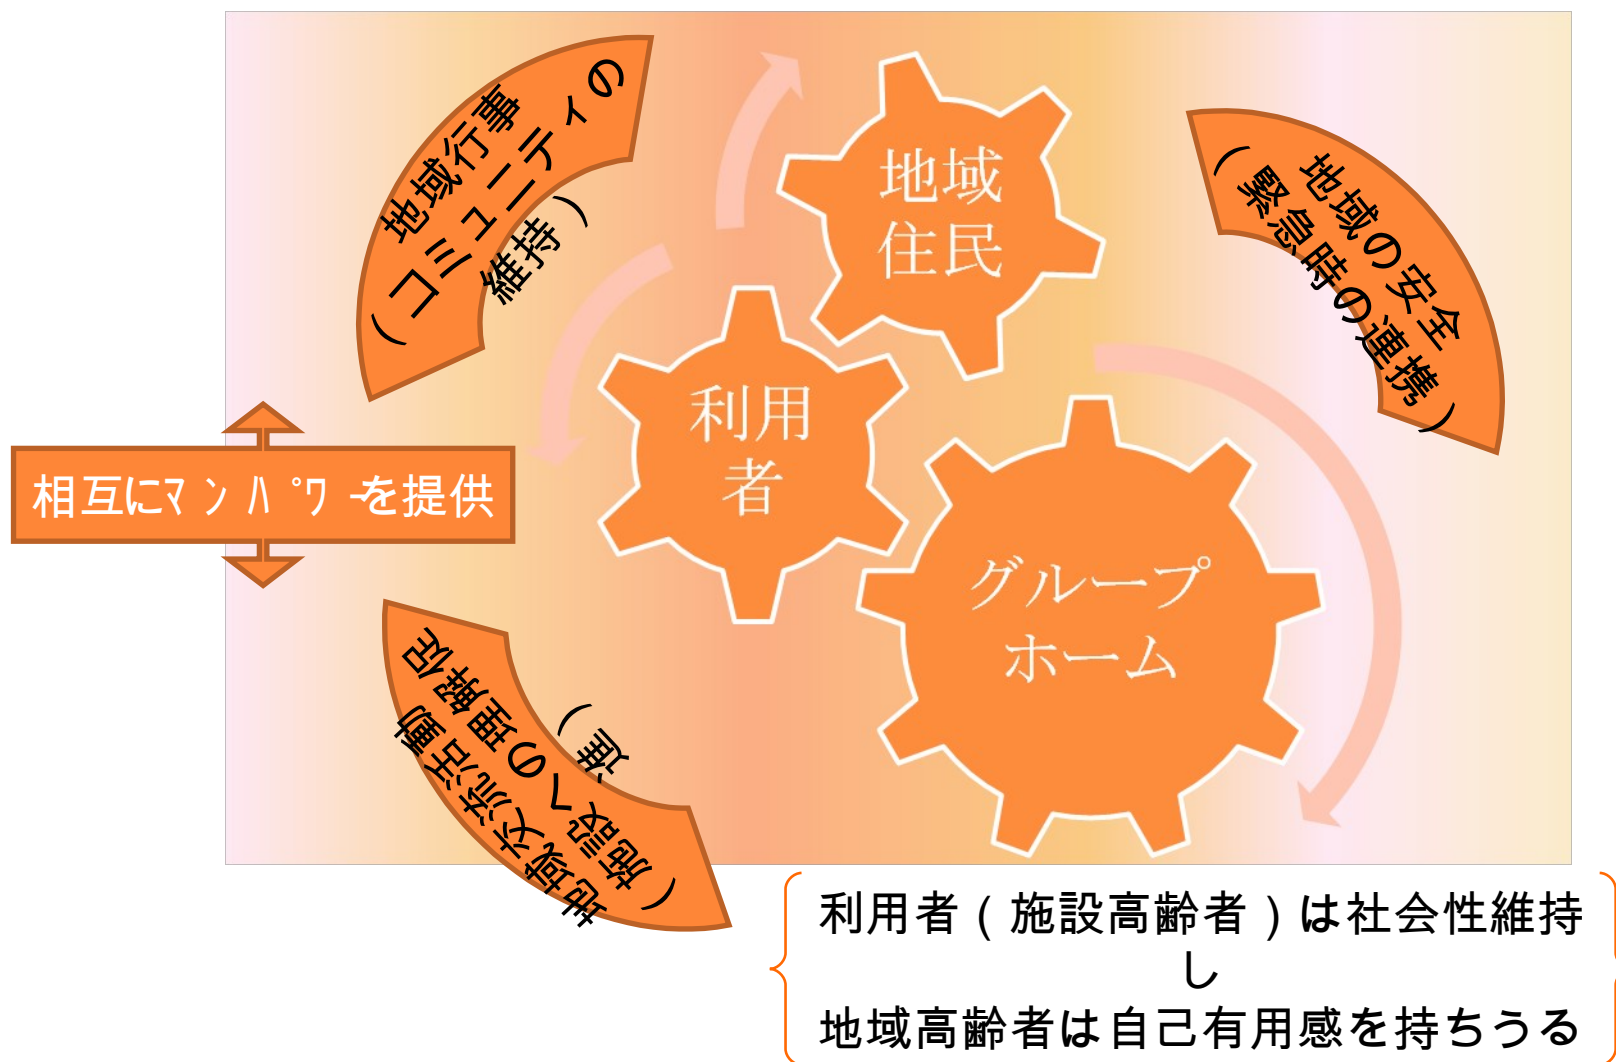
地域行事
（コミュニティの維持）

地域住民

地域の安全
（緊急時の連携）

利用者

相互にﾏﾝﾊﾟﾜｰを提供

グループホーム

地域交流活動
（施設への理解促進）

利用者（施設高齢者）は社会性維持し
地域高齢者は自己有用感を持ちうる